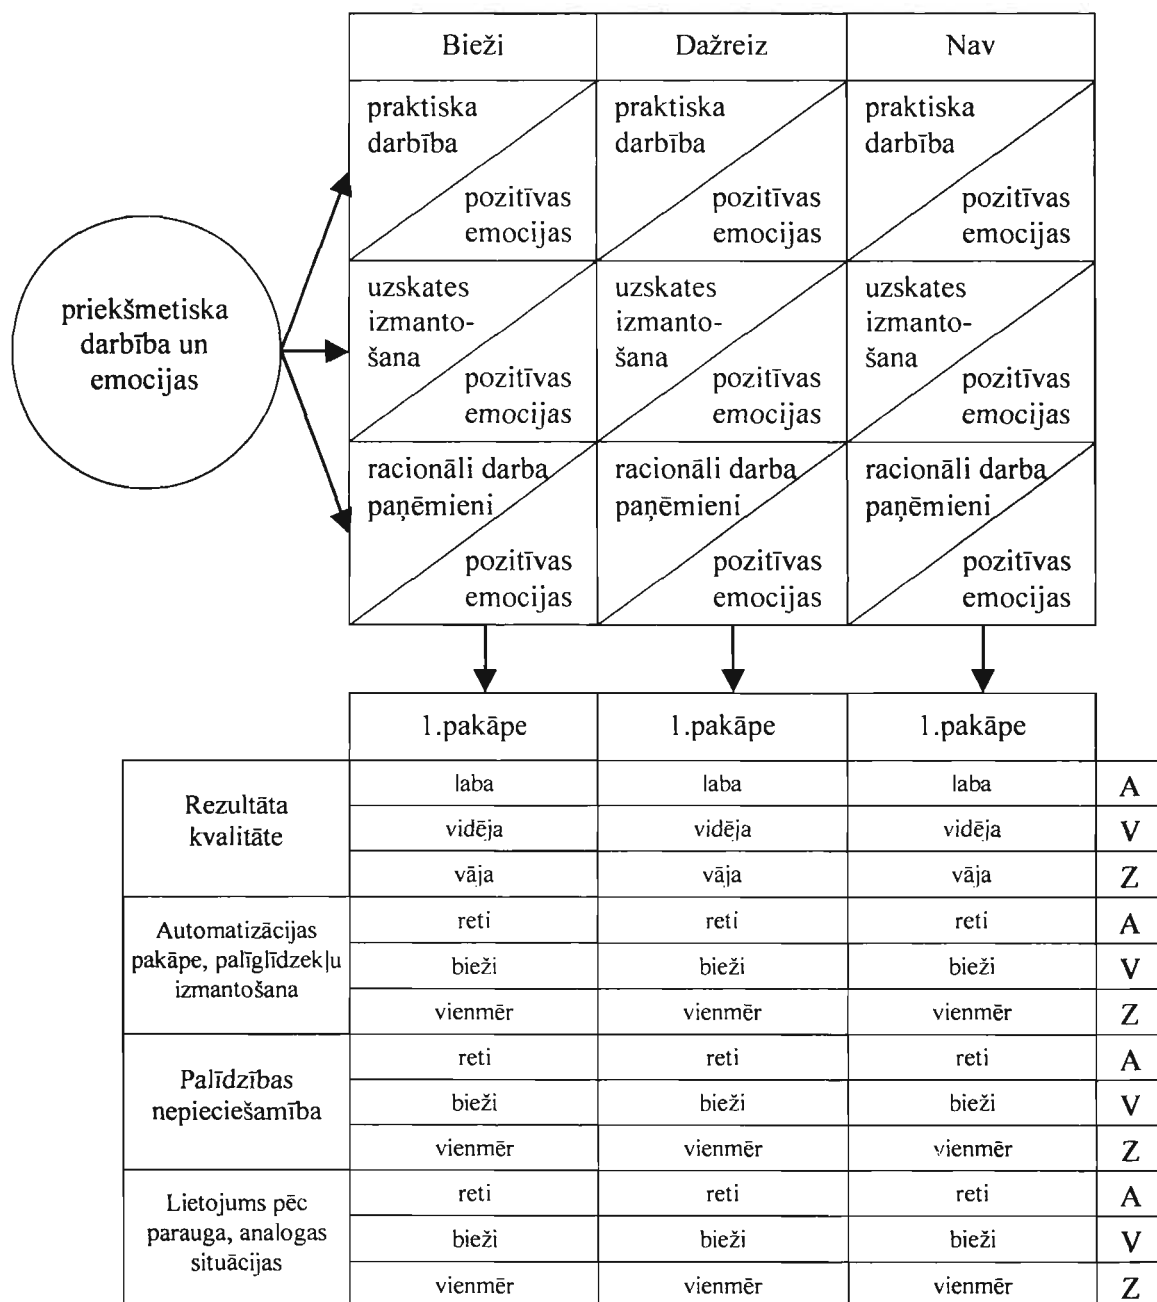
priekšmetiska darbība un emocijas

| Bieži | Dažreiz | Nav |
|---|---|---|
| praktiska darbība / pozitīvas emocijas | praktiska darbība / pozitīvas emocijas | praktiska darbība / pozitīvas emocijas |
| uzskates izmantošana / pozitīvas emocijas | uzskates izmantošana / pozitīvas emocijas | uzskates izmantošana / pozitīvas emocijas |
| racionāli darba paņēmieni / pozitīvas emocijas | racionāli darba paņēmieni / pozitīvas emocijas | racionāli darba paņēmieni / pozitīvas emocijas |

| | 1.pakāpe | 1.pakāpe | 1.pakāpe | |
|---|---|---|---|---|
| Rezultāta kvalitāte | laba | laba | laba | A |
| | vidēja | vidēja | vidēja | V |
| | vāja | vāja | vāja | Z |
| Automatizācijas pakāpe, palīglīdzekļu izmantošana | reti | reti | reti | A |
| | bieži | bieži | bieži | V |
| | vienmēr | vienmēr | vienmēr | Z |
| Palīdzības nepieciešamība | reti | reti | reti | A |
| | bieži | bieži | bieži | V |
| | vienmēr | vienmēr | vienmēr | Z |
| Lietojums pēc parauga, analogas situācijas | reti | reti | reti | A |
| | bieži | bieži | bieži | V |
| | vienmēr | vienmēr | vienmēr | Z |